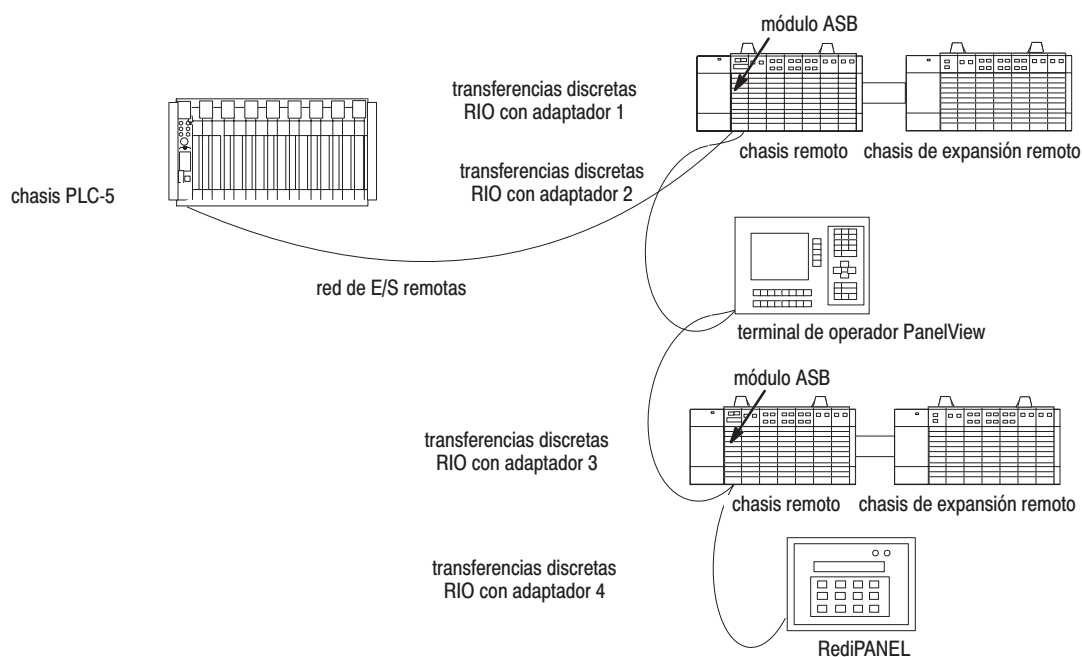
módulo ASB

transferencias discretas RIO con adaptador 1

chasis remoto

chasis de expansión remoto

transferencias discretas RIO con adaptador 2

chasis PLC-5

red de E/S remotas

terminal de operador PanelView

módulo ASB

transferencias discretas RIO con adaptador 3

chasis remoto

chasis de expansión remoto

transferencias discretas RIO con adaptador 4

RediPANEL